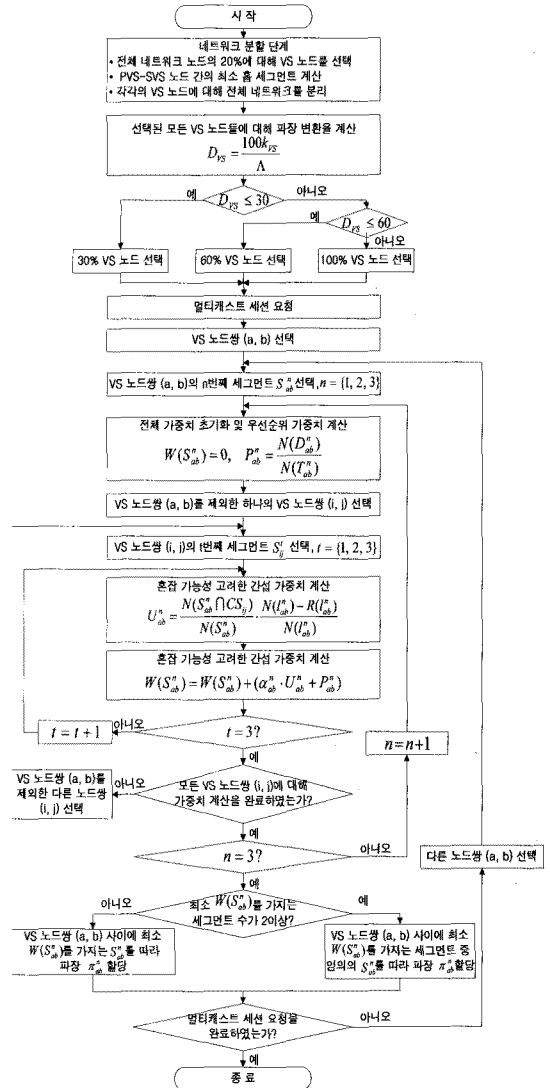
시 작

네트워크 분할 단계
• 전체 네트워크 노드의 20%에 대해 VS 노드를 선택
• PVS-SVS 노드 간의 최소 홉 세그먼트 계산
• 각각의 VS 노드에 대해 전체 네트워크를 분리

선택된 모든 VS 노드들에 대해 파장 변환율 계산
$D_{VS} = \frac{100k_{VS}}{\Lambda}$

$D_{VS} \leq 30$
예
아니오
$D_{VS} \leq 60$
예
아니오

30% VS 노드 선택
60% VS 노드 선택
100% VS 노드 선택

멀티캐스트 세션 요청

VS 노드쌍 (a, b) 선택

VS 노드쌍 (a, b)의 n번째 세그먼트 $S^n_{ab}$ 선택, $n = \{1, 2, 3\}$

전체 가중치 초기화 및 우선순위 가중치 계산
$W(S^n_{ab}) = 0, \quad P^n_{ab} = \frac{N(D^n_{ab})}{N(T^n_{ab})}$

VS 노드쌍 (a, b)를 제외한 하나의 VS 노드쌍 (i, j) 선택

VS 노드쌍 (i, j)의 t번째 세그먼트 $S^t_{ij}$ 선택, $t = \{1, 2, 3\}$

혼잡 가능성 고려한 간섭 가중치 계산
$U^n_{ab} = \frac{N(S^n_{ab} \cap CS_{ij})}{N(S^n_{ab})} \cdot \frac{N(I^n_{ab}) - R(I^n_{ab})}{N(I^n_{ab})}$

혼잡 가능성 고려한 간섭 가중치 계산
$W(S^n_{ab}) = W(S^n_{ab}) + (\alpha^n_{ab} \cdot U^n_{ab} + P^n_{ab})$

$t = t + 1$
아니오
$t = 3?$
예

$n = n + 1$

VS 노드쌍 (a, b)를 제외한 다른 노드쌍 (i, j) 선택
아니오
모든 VS 노드쌍 (i, j)에 대해 가중치 계산을 완료하였는가?
예

$n = 3?$
아니오
예

다른 노드쌍 (a, b) 선택

최소 $W(S^n_{ab})$를 가지는 세그먼트 수가 2이상?
아니오
예

VS 노드쌍 (a, b) 사이에 최소 $W(S^n_{ab})$를 가지는 $S^n_{ab}$를 따라 파장 $\pi^n_{ab}$ 할당

VS 노드쌍 (a, b) 사이에 최소 $W(S^n_{ab})$를 가지는 세그먼트 중 임의의 $S^n_{ab}$를 따라 파장 $\pi^n_{ab}$할당

멀티캐스트 세션 요청을 완료하였는가?
아니오
예

종 료